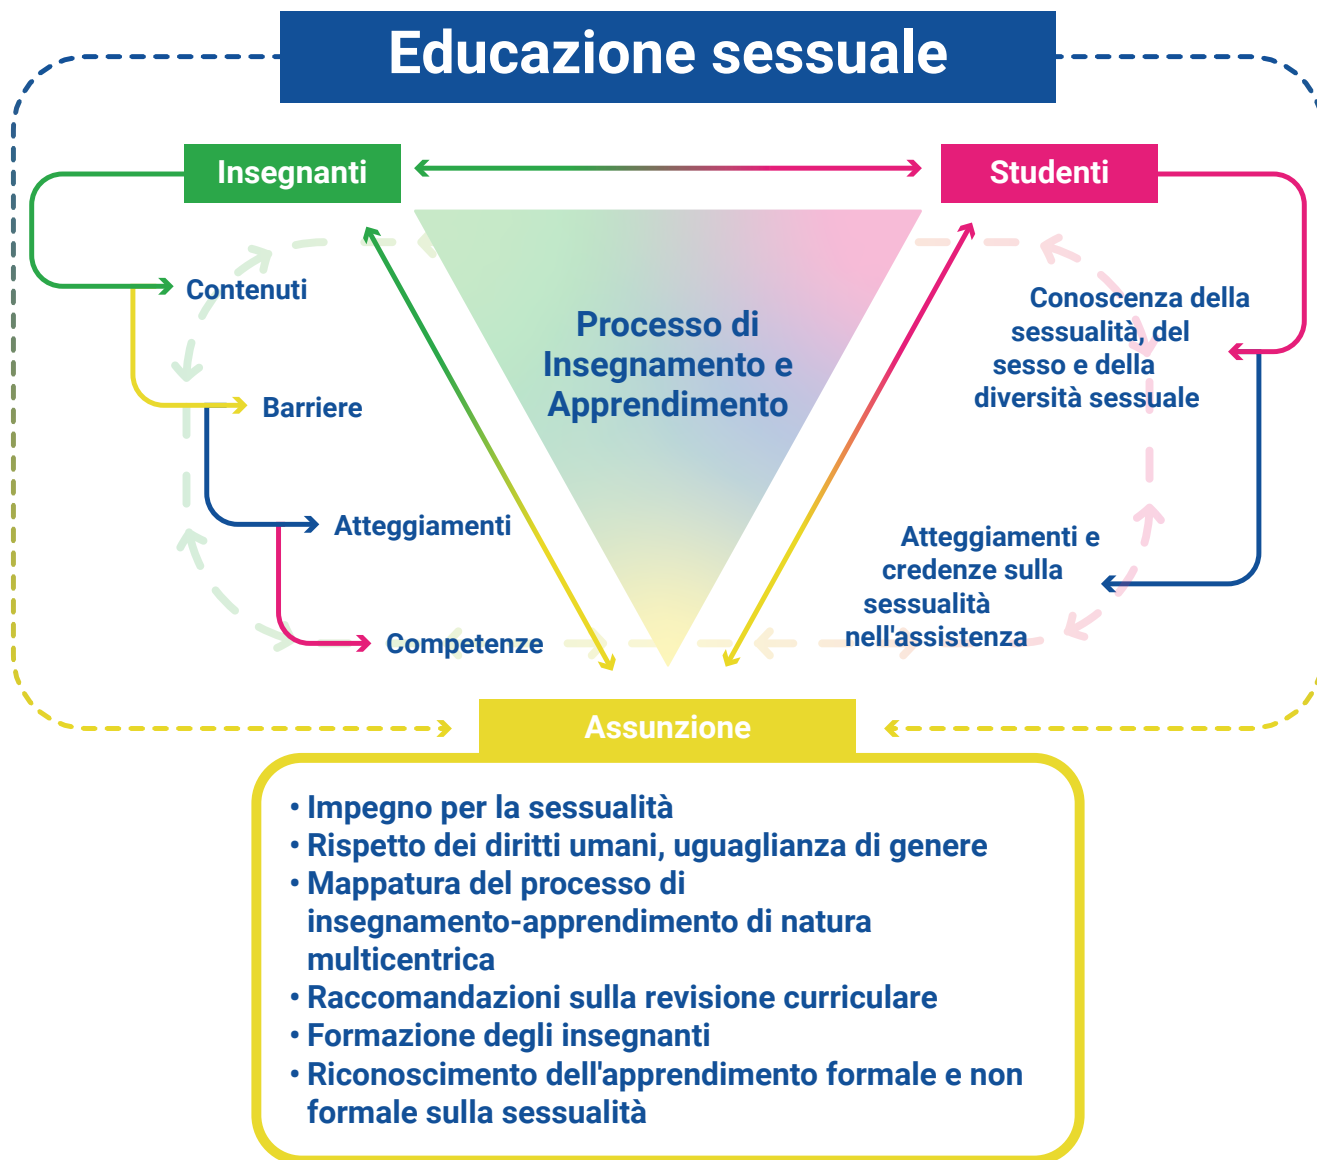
Educazione sessuale

Insegnanti

Studenti

Contenuti

Barriere

Atteggiamenti

Competenze

Processo di Insegnamento e Apprendimento

Conoscenza della sessualità, del sesso e della diversità sessuale

Atteggiamenti e credenze sulla sessualità nell'assistenza

Assunzione

• Impegno per la sessualità
• Rispetto dei diritti umani, uguaglianza di genere
• Mappatura del processo di insegnamento-apprendimento di natura multicentrica
• Raccomandazioni sulla revisione curriculare
• Formazione degli insegnanti
• Riconoscimento dell'apprendimento formale e non formale sulla sessualità